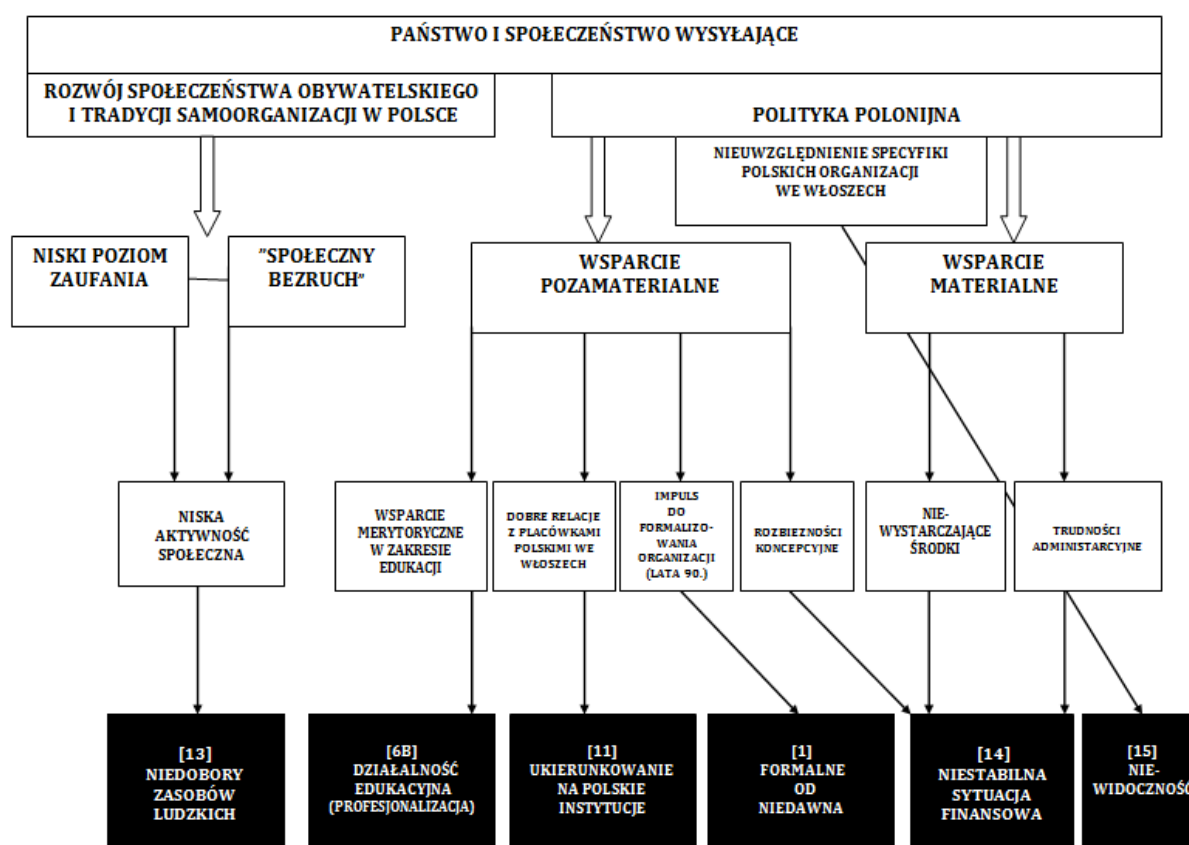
PAŃSTWO I SPOŁECZEŃSTWO WYSYŁAJĄCE

ROZWÓJ SPOŁECZEŃSTWA OBYWATELSKIEGO I TRADYCJI SAMOORGANIZACJI W POLSCE

POLITYKA POLONIJNA

NIEUWZGLĘDNIENIE SPECYFIKI POLSKICH ORGANIZACJI WE WŁOSZECH

NISKI POZIOM ZAUFANIA

"SPOŁECZNY BEZRUCH"

WSPARCIE POZAMATERIALNE

WSPARCIE MATERIALNE

NISKA AKTYWNOŚĆ SPOŁECZNA

WSPARCIE MERYTORYCZNE W ZAKRESIE EDUKACJI

DOBRE RELACJE Z PLACÓWKAMI POLSKIMI WE WŁOSZECH

IMPULS DO FORMALIZOWANIA ORGANIZACJI (LATA 90.)

ROZBIEŻNOŚCI KONCEPCYJNE

NIEWYSTARCZAJĄCE ŚRODKI

TRUDNOŚCI ADMINISTRACYJNE

[13] NIEDOBORY ZASOBÓW LUDZKICH

[6B] DZIAŁALNOŚĆ EDUKACYJNA (PROFESJONALIZACJA)

[11] UKIERUNKOWANIE NA POLSKIE INSTYTUCJE

[1] FORMALNE OD NIEDAWNA

[14] NIESTABILNA SYTUACJA FINANSOWA

[15] NIEWIDOCZNOŚ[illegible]